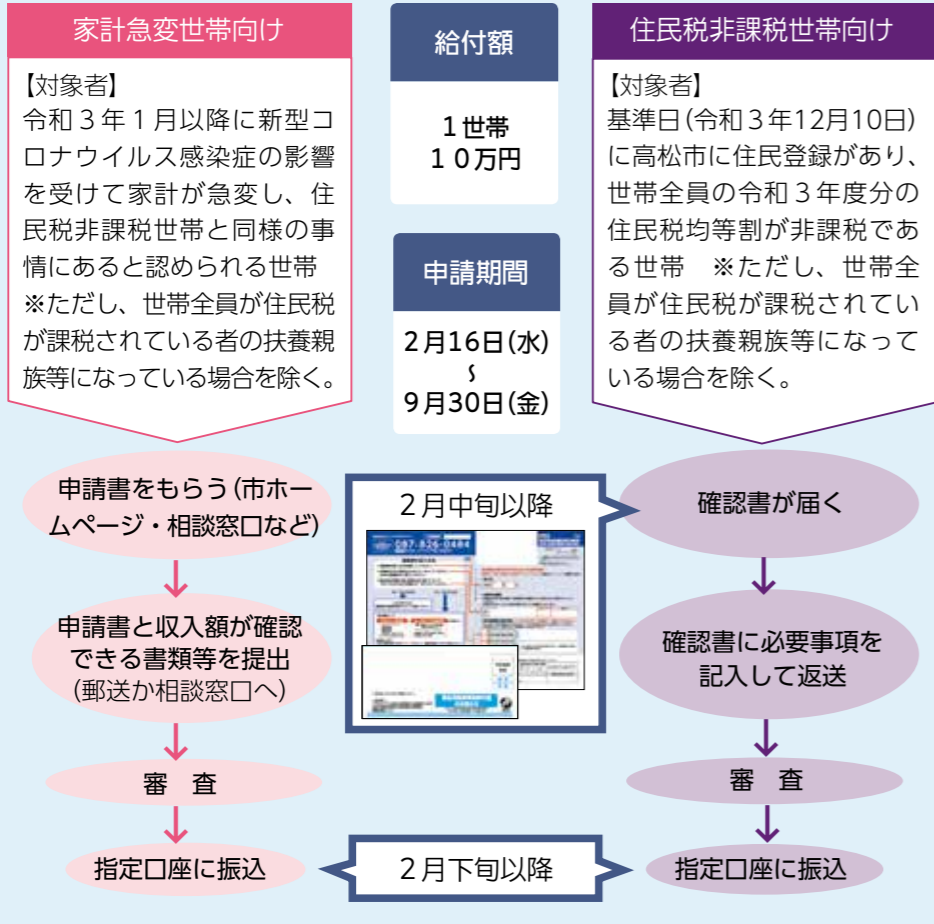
家計急変世帯向け

【対象者】
令和３年１月以降に新型コロナウイルス感染症の影響を受けて家計が急変し、住民税非課税世帯と同様の事情にあると認められる世帯
※ただし、世帯全員が住民税が課税されている者の扶養親族等になっている場合を除く。

給付額

１世帯
１０万円

申請期間

2月16日(水)
～
9月30日(金)

住民税非課税世帯向け

【対象者】
基準日(令和３年12月10日)に高松市に住民登録があり、世帯全員の令和３年度分の住民税均等割が非課税である世帯　※ただし、世帯全員が住民税が課税されている者の扶養親族等になっている場合を除く。

申請書をもらう(市ホームページ・相談窓口など)

申請書と収入額が確認できる書類等を提出
(郵送か相談窓口へ)

審　査

指定口座に振込

２月中旬以降

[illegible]

確認書が届く

確認書に必要事項を記入して返送

審　査

指定口座に振込

２月下旬以降